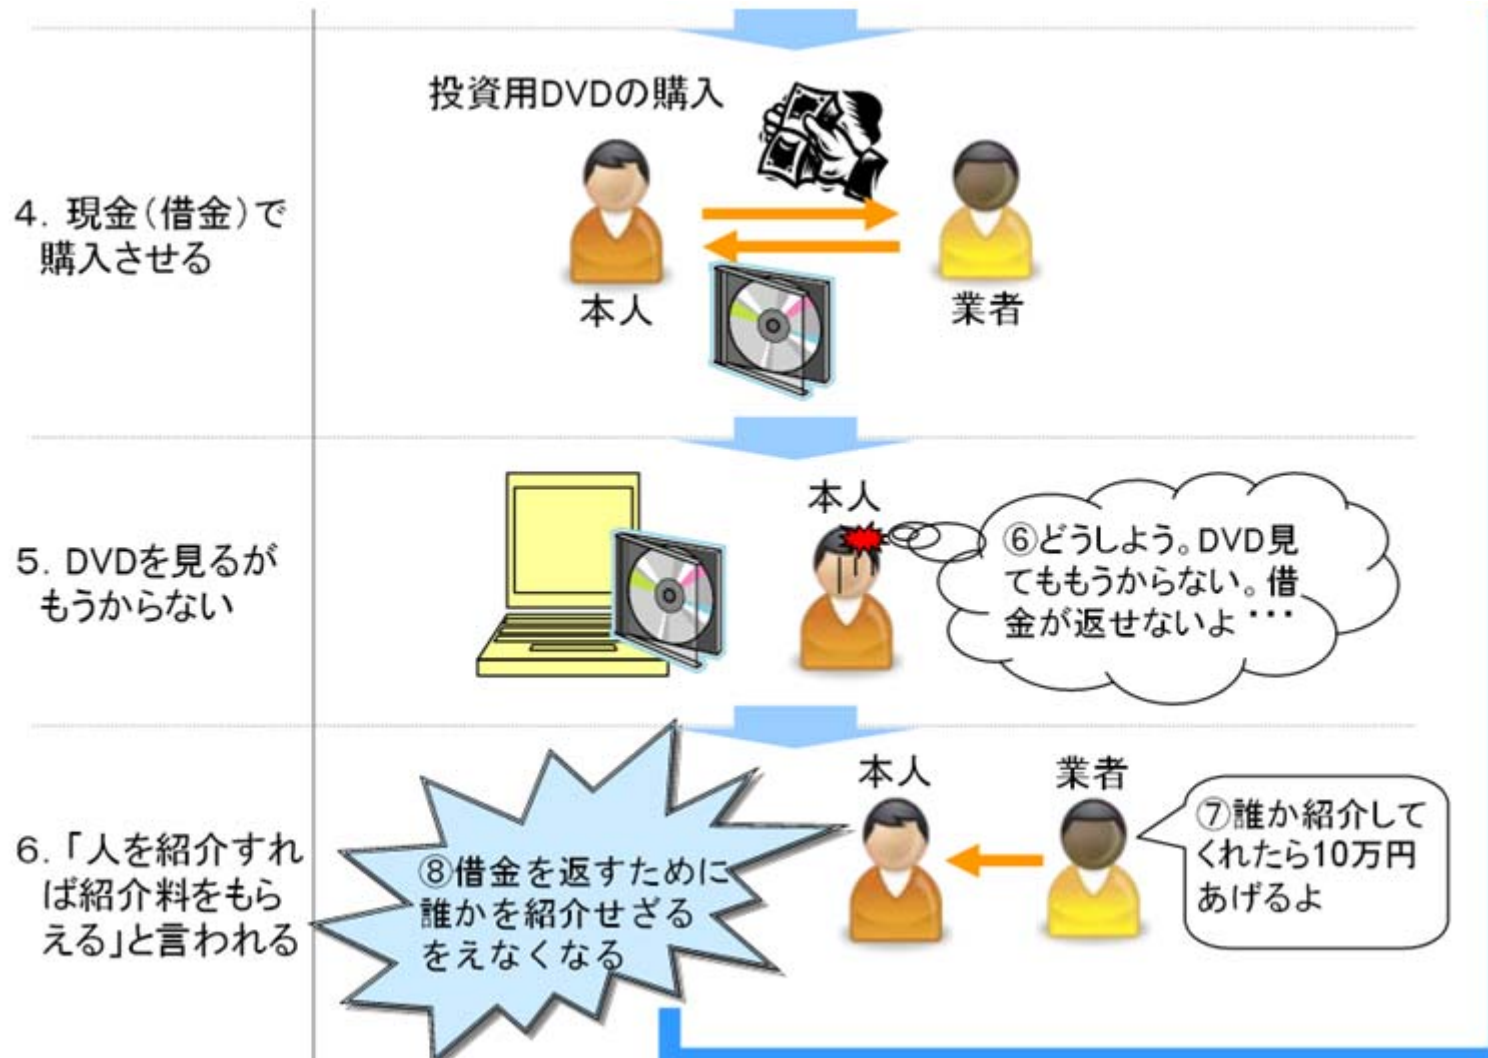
4. 現金(借金)で購入させる

投資用DVDの購入

本人

業者

5. DVDを見るがもうからない

本人

⑥どうしよう。DVD見てももうからない。借金が返せないよ・・・

6.「人を紹介すれば紹介料をもらえる」と言われる

⑧借金を返すために誰かを紹介せざるをえなくなる

本人

業者

⑦誰か紹介してくれたら10万円あげるよ